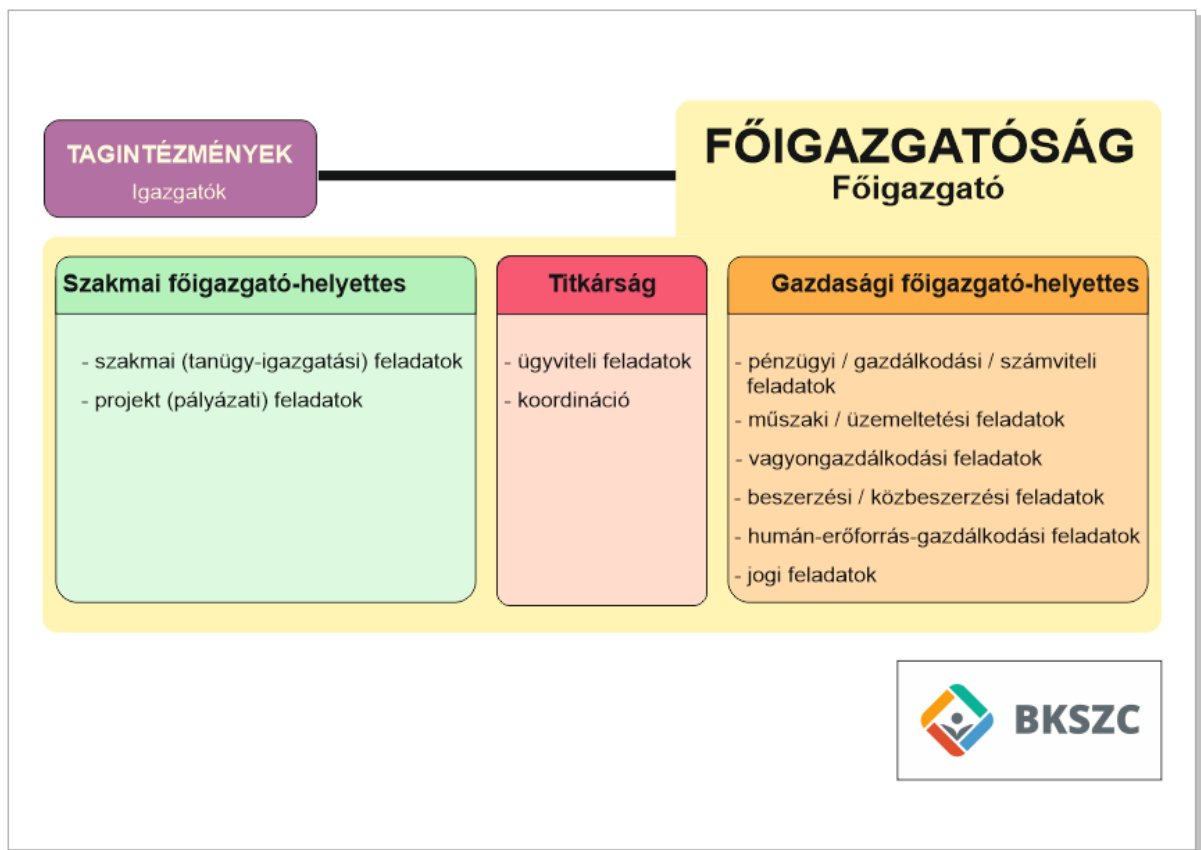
TAGINTÉZMÉNYEK
Igazgatók

FŐIGAZGATÓSÁG
Főigazgató

Szakmai főigazgató-helyettes

- szakmai (tanügy-igazgatási) feladatok
- projekt (pályázati) feladatok

Titkárság

- ügyviteli feladatok
- koordináció

Gazdasági főigazgató-helyettes

- pénzügyi / gazdálkodási / számviteli feladatok
- műszaki / üzemeltetési feladatok
- vagyongazdálkodási feladatok
- beszerzési / közbeszerzési feladatok
- humán-erőforrás-gazdálkodási feladatok
- jogi feladatok

BKSZC